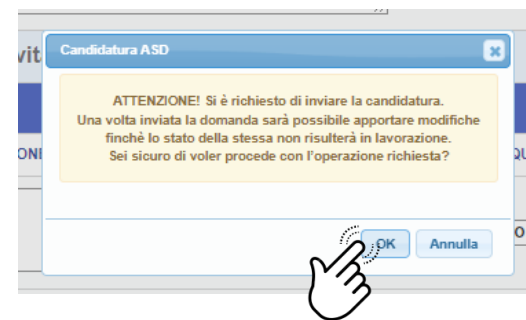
vit

Candidatura ASD

ATTENZIONE! Si è richiesto di inviare la candidatura.
Una volta inviata la domanda sarà possibile apportare modifiche finchè lo stato della stessa non risulterà in lavorazione.
Sei sicuro di voler procede con l'operazione richiesta?

ONI

QU

OK

Annulla

O